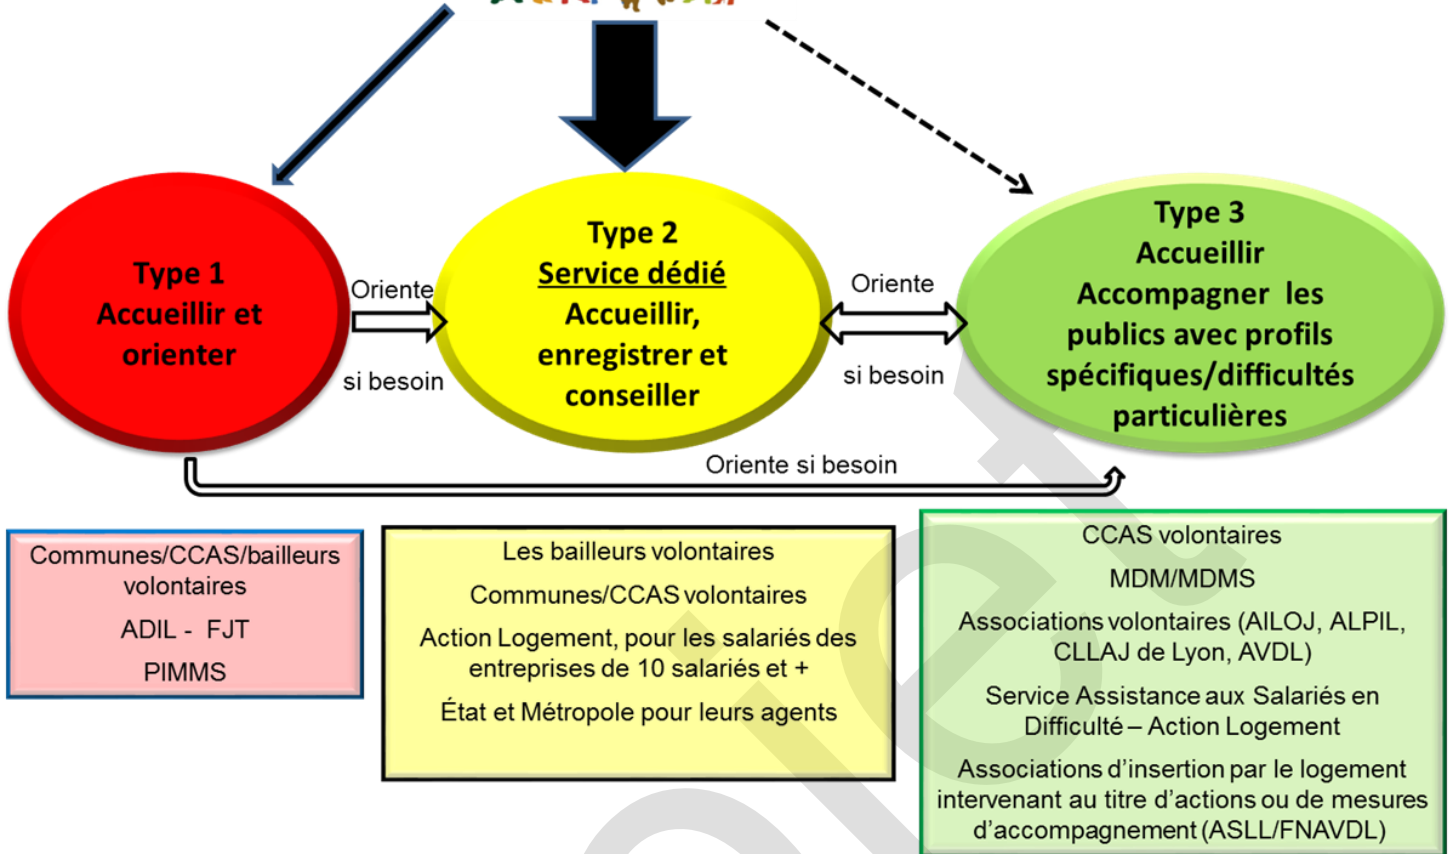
Type 1
Accueillir et orienter

Oriente
si besoin

Type 2
Service dédié
Accueillir, enregistrer et conseiller

Oriente
si besoin

Type 3
Accueillir
Accompagner les publics avec profils spécifiques/difficultés particulières

Oriente si besoin

Communes/CCAS/bailleurs volontaires
ADIL - FJT
PIMMS

Les bailleurs volontaires
Communes/CCAS volontaires
Action Logement, pour les salariés des entreprises de 10 salariés et +
État et Métropole pour leurs agents

CCAS volontaires
MDM/MDMS
Associations volontaires (AILOJ, ALPIL, CLLAJ de Lyon, AVDL)
Service Assistance aux Salariés en Difficulté – Action Logement
Associations d'insertion par le logement intervenant au titre d'actions ou de mesures d'accompagnement (ASLL/FNAVDL)